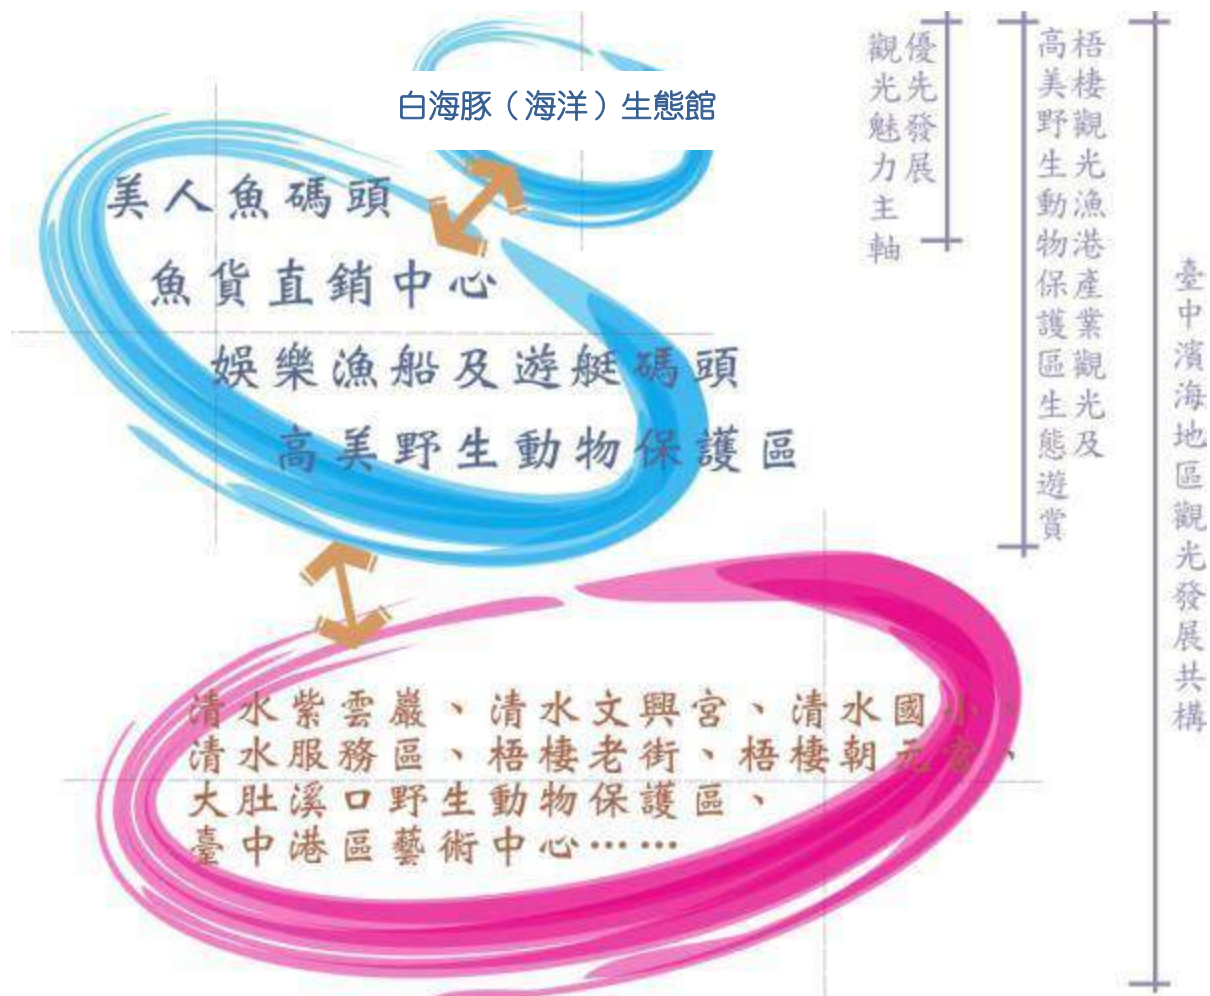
白海豚（海洋）生態館

美人魚碼頭

魚貨直銷中心

娛樂漁船及遊艇碼頭

高美野生動物保護區

清水紫雲巖、清水文興宮、清水國小、清水服務區、梧棲老街、梧棲朝元宮、大肚溪口野生動物保護區、臺中港區藝術中心……

優先發展觀光魅力主軸

梧棲觀光漁港產業觀光及高美野生動物保護區生態遊賞

臺中濱海地區觀光發展共構